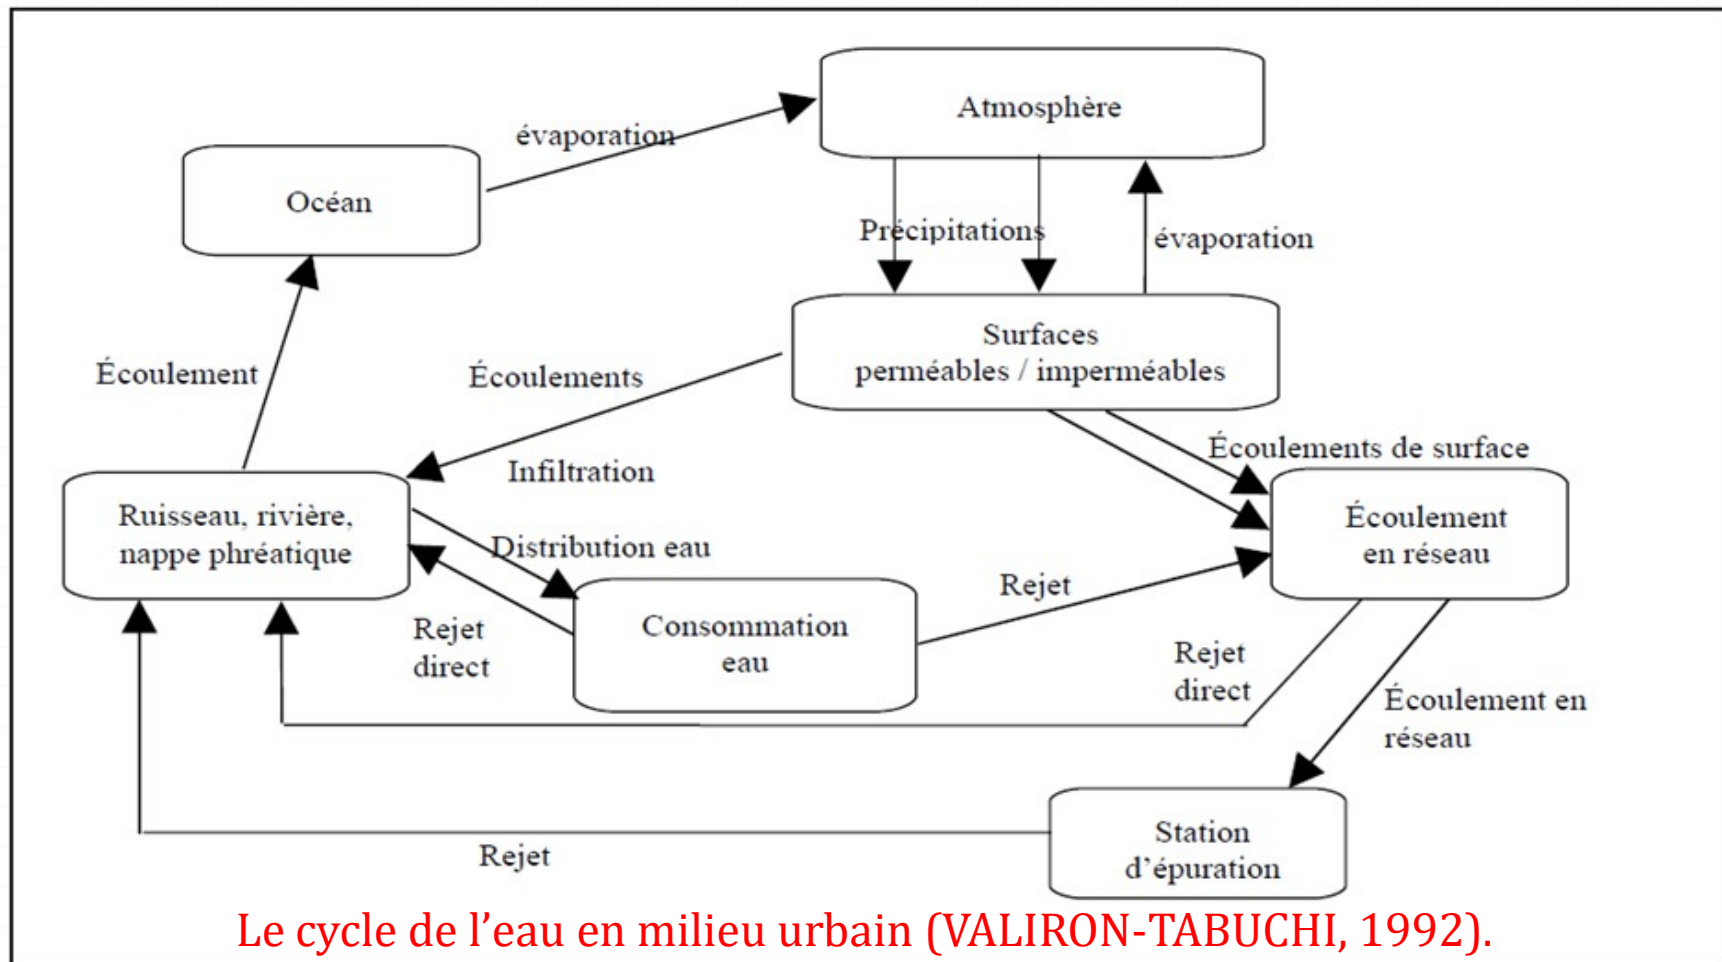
Atmosphère

évaporation

Océan

Précipitations

évaporation

Surfaces perméables / imperméables

Écoulement

Écoulements

Infiltration

Écoulements de surface

Ruisseau, rivière, nappe phréatique

Distribution eau

Écoulement en réseau

Rejet

Rejet direct

Consommation eau

Rejet direct

Écoulement en réseau

Station d'épuration

Rejet

Le cycle de l'eau en milieu urbain (VALIRON-TABUCHI, 1992).